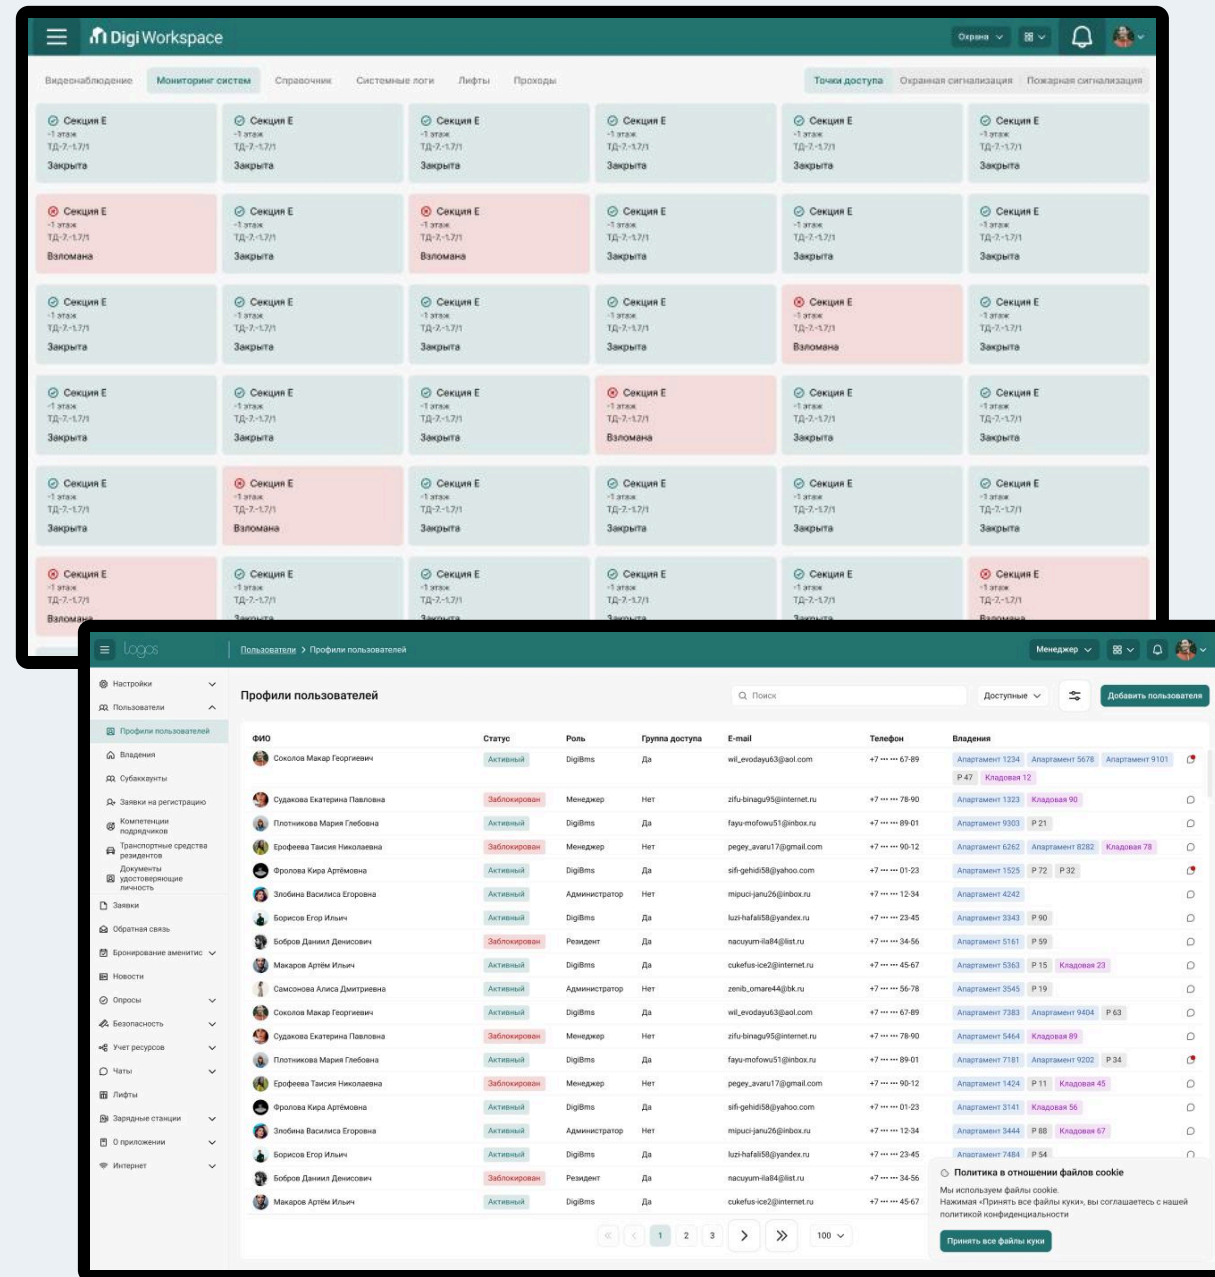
DigiWorkspace

Охрана

Видеонаблюдение | Мониторинг систем | Справочник | Системные логи | Лифты | Проходы

Точки доступа | Охранная сигнализация | Пожарная сигнализация

Секция Е -1 этаж ТД-7.-1.7/1 Закрыта
Секция Е -1 этаж ТД-7.-1.7/1 Закрыта
Секция Е -1 этаж ТД-7.-1.7/1 Закрыта
Секция Е -1 этаж ТД-7.-1.7/1 Закрыта
Секция Е -1 этаж ТД-7.-1.7/1 Закрыта
Секция Е -1 этаж ТД-7.-1.7/1 Закрыта

Секция Е -1 этаж ТД-7.-1.7/1 Взломана
Секция Е -1 этаж ТД-7.-1.7/1 Закрыта
Секция Е -1 этаж ТД-7.-1.7/1 Взломана
Секция Е -1 этаж ТД-7.-1.7/1 Закрыта
Секция Е -1 этаж ТД-7.-1.7/1 Закрыта
Секция Е -1 этаж ТД-7.-1.7/1 Закрыта

Секция Е -1 этаж ТД-7.-1.7/1 Закрыта
Секция Е -1 этаж ТД-7.-1.7/1 Закрыта
Секция Е -1 этаж ТД-7.-1.7/1 Закрыта
Секция Е -1 этаж ТД-7.-1.7/1 Закрыта
Секция Е -1 этаж ТД-7.-1.7/1 Взломана
Секция Е -1 этаж ТД-7.-1.7/1 Закрыта

Секция Е -1 этаж ТД-7.-1.7/1 Закрыта
Секция Е -1 этаж ТД-7.-1.7/1 Закрыта
Секция Е -1 этаж ТД-7.-1.7/1 Закрыта
Секция Е -1 этаж ТД-7.-1.7/1 Взломана
Секция Е -1 этаж ТД-7.-1.7/1 Закрыта
Секция Е -1 этаж ТД-7.-1.7/1 Закрыта

Секция Е -1 этаж ТД-7.-1.7/1 Закрыта
Секция Е -1 этаж ТД-7.-1.7/1 Взломана
Секция Е -1 этаж ТД-7.-1.7/1 Закрыта
Секция Е -1 этаж ТД-7.-1.7/1 Закрыта
Секция Е -1 этаж ТД-7.-1.7/1 Закрыта
Секция Е -1 этаж ТД-7.-1.7/1 Закрыта

Секция Е -1 этаж ТД-7.-1.7/1 Взломана
Секция Е -1 этаж ТД-7.-1.7/1 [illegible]
Секция Е -1 этаж ТД-7.-1.7/1 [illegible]
Секция Е -1 этаж ТД-7.-1.7/1 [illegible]
Секция Е -1 этаж ТД-7.-1.7/1 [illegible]
Секция Е -1 этаж ТД-7.-1.7/1 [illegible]

logos | Пользователи > Профили пользователей | Менеджер

Настройки
Пользователи
Профили пользователей
Владения
Субаккаунты
Заявки на регистрацию
Компетенции подрядчиков
Транспортные средства резидентов
Документы удостоверяющие личность
Заявки
Обратная связь
Бронирование аменитис
Новости
Опросы
Безопасность
Учет ресурсов
Чаты
Лифты
Зарядные станции
О приложении
Интернет

Профили пользователей

Поиск | Доступные | Добавить пользователя

| ФИО | Статус | Роль | Группа доступа | E-mail | Телефон | Владения |
|---|---|---|---|---|---|---|
| Соколов Макар Георгиевич | Активный | DigiBms | Да | wil_evodayu63@aol.com | +7 ··· ··· 67-89 | Апартамент 1234, Апартамент 5678, Апартамент 9101, Р 47, Кладовая 12 |
| Судакова Екатерина Павловна | Заблокирован | Менеджер | Нет | zifu-binagu95@internet.ru | +7 ··· ··· 78-90 | Апартамент 1323, Кладовая 90 |
| Плотникова Мария Глебовна | Активный | DigiBms | Да | fayu-mofowu51@inbox.ru | +7 ··· ··· 89-01 | Апартамент 9303, Р 21 |
| Ерофеева Таисия Николаевна | Заблокирован | Менеджер | Нет | pegey_avaru17@gmail.com | +7 ··· ··· 90-12 | Апартамент 6262, Апартамент 8282, Кладовая 78 |
| Фролова Кира Артёмовна | Активный | DigiBms | Да | sifi-gehidi58@yahoo.com | +7 ··· ··· 01-23 | Апартамент 1525, Р 72, Р 32 |
| Злобина Василиса Егоровна | Активный | Администратор | Нет | mipuci-janu26@inbox.ru | +7 ··· ··· 12-34 | Апартамент 4242 |
| Борисов Егор Ильич | Активный | DigiBms | Да | luzi-hafali58@yandex.ru | +7 ··· ··· 23-45 | Апартамент 3343, Р 90 |
| Бобров Даниил Денисович | Заблокирован | Резидент | Да | nacuyum-ila84@list.ru | +7 ··· ··· 34-56 | Апартамент 5161, Р 59 |
| Макаров Артём Ильич | Активный | DigiBms | Да | cukefus-ice2@internet.ru | +7 ··· ··· 45-67 | Апартамент 5363, Р 15, Кладовая 23 |
| Самсонова Алиса Дмитриевна | Активный | Администратор | Нет | zenib_omare44@bk.ru | +7 ··· ··· 56-78 | Апартамент 3545, Р 19 |
| Соколов Макар Георгиевич | Активный | DigiBms | Да | wil_evodayu63@aol.com | +7 ··· ··· 67-89 | Апартамент 7383, Апартамент 9404, Р 63 |
| Судакова Екатерина Павловна | Заблокирован | Менеджер | Нет | zifu-binagu95@internet.ru | +7 ··· ··· 78-90 | Апартамент 5464, Кладовая 89 |
| Плотникова Мария Глебовна | Активный | DigiBms | Да | fayu-mofowu51@inbox.ru | +7 ··· ··· 89-01 | Апартамент 7181, Апартамент 9202, Р 34 |
| Ерофеева Таисия Николаевна | Заблокирован | Менеджер | Нет | pegey_avaru17@gmail.com | +7 ··· ··· 90-12 | Апартамент 1424, Р 11, Кладовая 45 |
| Фролова Кира Артёмовна | Активный | DigiBms | Да | sifi-gehidi58@yahoo.com | +7 ··· ··· 01-23 | Апартамент 3141, Кладовая 56 |
| Злобина Василиса Егоровна | Активный | Администратор | Нет | mipuci-janu26@inbox.ru | +7 ··· ··· 12-34 | Апартамент 3444, Р 88, Кладовая 67 |
| Борисов Егор Ильич | Активный | DigiBms | Да | luzi-hafali58@yandex.ru | +7 ··· ··· 23-45 | Апартамент 7484, Р 54 |
| Бобров Даниил Денисович | Заблокирован | Резидент | Да | nacuyum-ila84@list.ru | +7 ··· ··· 34-56 | |
| Макаров Артём Ильич | Активный | DigiBms | Да | cukefus-ice2@internet.ru | +7 ··· ··· 45-67 | |

1 2 3 | 100

Политика в отношении файлов cookie
Мы используем файлы cookie.
Нажимая «Принять все файлы куки», вы соглашаетесь с нашей политикой конфиденциальности
Принять все файлы куки